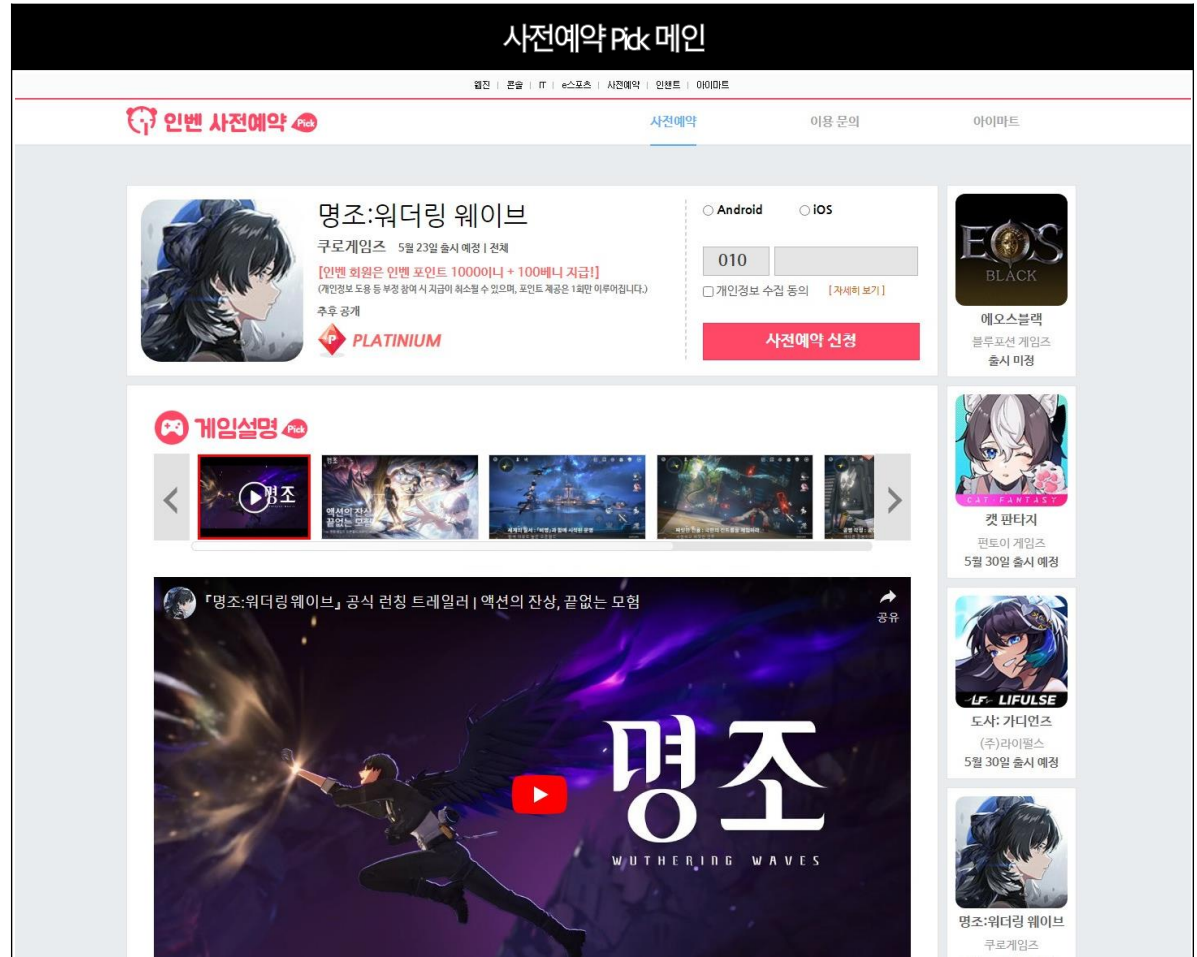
사전예약 Pick 메인

웹진 | 콘솔 | IT | e스포츠 | 사전예약 | 인벤트 | 아이마트

인벤 사전예약 Pick

사전예약 이용 문의 아이마트

명조:워더링 웨이브

쿠로게임즈 5월 23일 출시 예정 | 전체

[인벤 회원은 인벤 포인트 1000이니 + 100베니 지급!]

(개인정보 도용 등 부정 참여 시 지급이 취소될 수 있으며, 포인트 제공은 1회만 이루어집니다.)

추후 공개

PLATINIUM

Android iOS

010

개인정보 수집 동의 [자세히 보기]

사전예약 신청

EOS BLACK

에오스블랙

블루포션 게임즈

출시 미정

게임설명 Pick

명조

액션의 잔상 끝없는 모험

CAT FANTASY

캣 판타지

펀토이 게임즈

5월 30일 출시 예정

『명조:워더링 웨이브』 공식 런칭 트레일러 | 액션의 잔상, 끝없는 모험

공유

명조

WUTHERING WAVES

LIFULSE

도사: 가디언즈

(주)라이펄스

5월 30일 출시 예정

명조:워더링 웨이브

쿠로게임즈